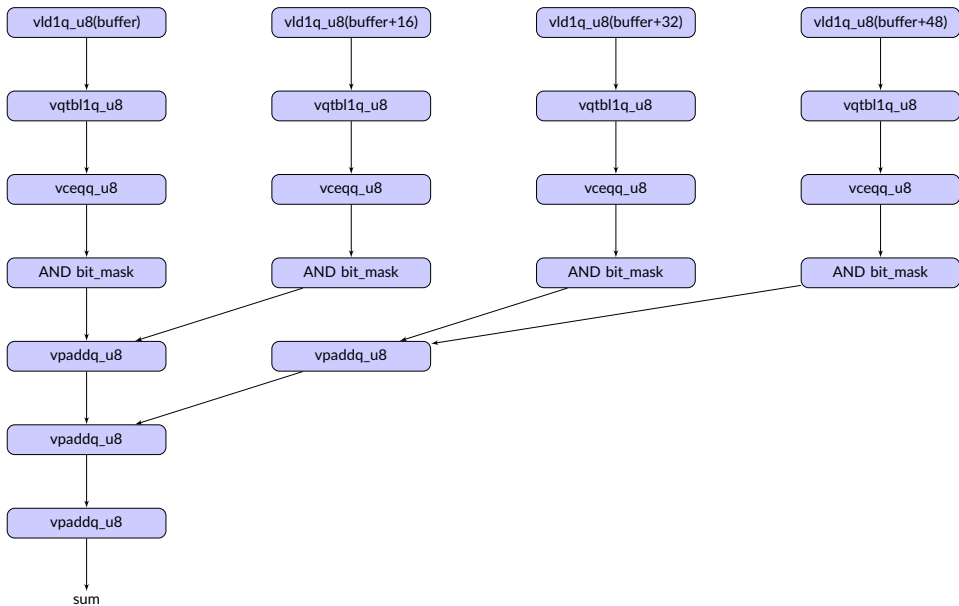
vld1q_u8(buffer)

vld1q_u8(buffer+16)

vld1q_u8(buffer+32)

vld1q_u8(buffer+48)

vqtbl1q_u8

vqtbl1q_u8

vqtbl1q_u8

vqtbl1q_u8

vceqq_u8

vceqq_u8

vceqq_u8

vceqq_u8

AND bit_mask

AND bit_mask

AND bit_mask

AND bit_mask

vpaddq_u8

vpaddq_u8

vpaddq_u8

vpaddq_u8

sum